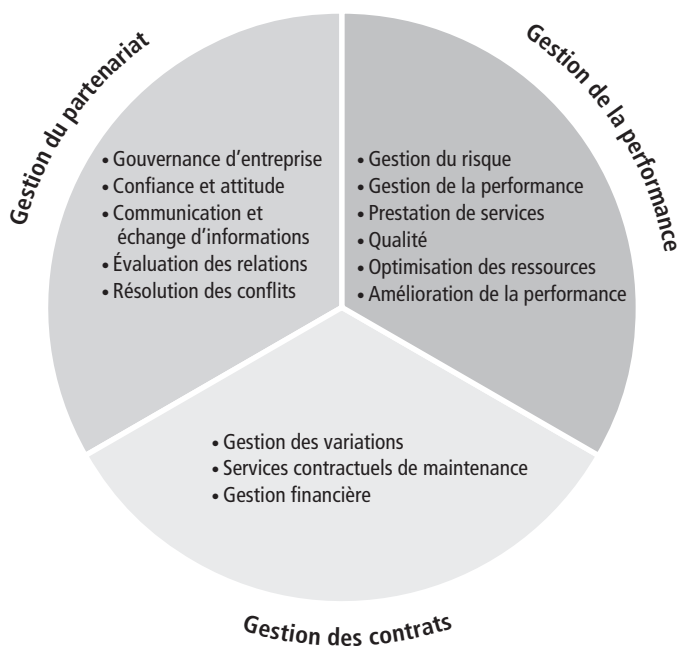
Gestion du partenariat

• Gouvernance d'entreprise
• Confiance et attitude
• Communication et échange d'informations
• Évaluation des relations
• Résolution des conflits

Gestion de la performance

• Gestion du risque
• Gestion de la performance
• Prestation de services
• Qualité
• Optimisation des ressources
• Amélioration de la performance

• Gestion des variations
• Services contractuels de maintenance
• Gestion financière

Gestion des contrats